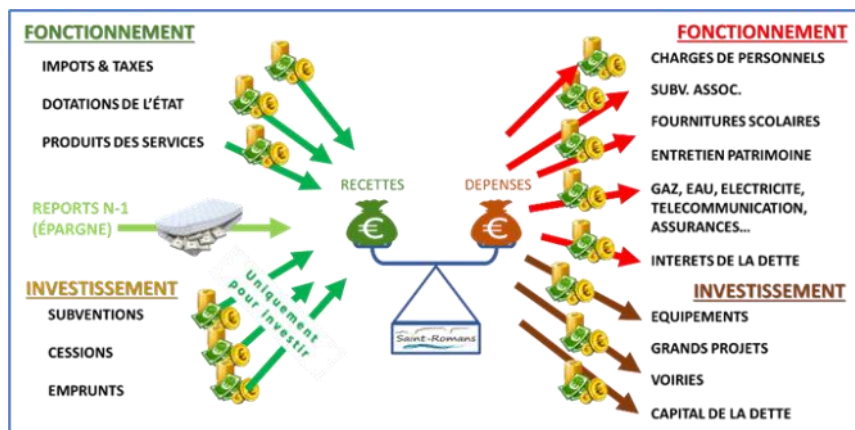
FONCTIONNEMENT
IMPOTS & TAXES
DOTATIONS DE L'ÉTAT
PRODUITS DES SERVICES

REPORTS N-1
(ÉPARGNE)

INVESTISSEMENT
SUBVENTIONS
CESSIONS
EMPRUNTS

Uniquement pour investir

RECETTES
DEPENSES

Saint-Romans

FONCTIONNEMENT
CHARGES DE PERSONNELS
SUBV. ASSOC.
FOURNITURES SCOLAIRES
ENTRETIEN PATRIMOINE
GAZ, EAU, ELECTRICITE, TELECOMMUNICATION, ASSURANCES…
INTERETS DE LA DETTE

INVESTISSEMENT
EQUIPEMENTS
GRANDS PROJETS
VOIRIES
CAPITAL DE LA DETTE